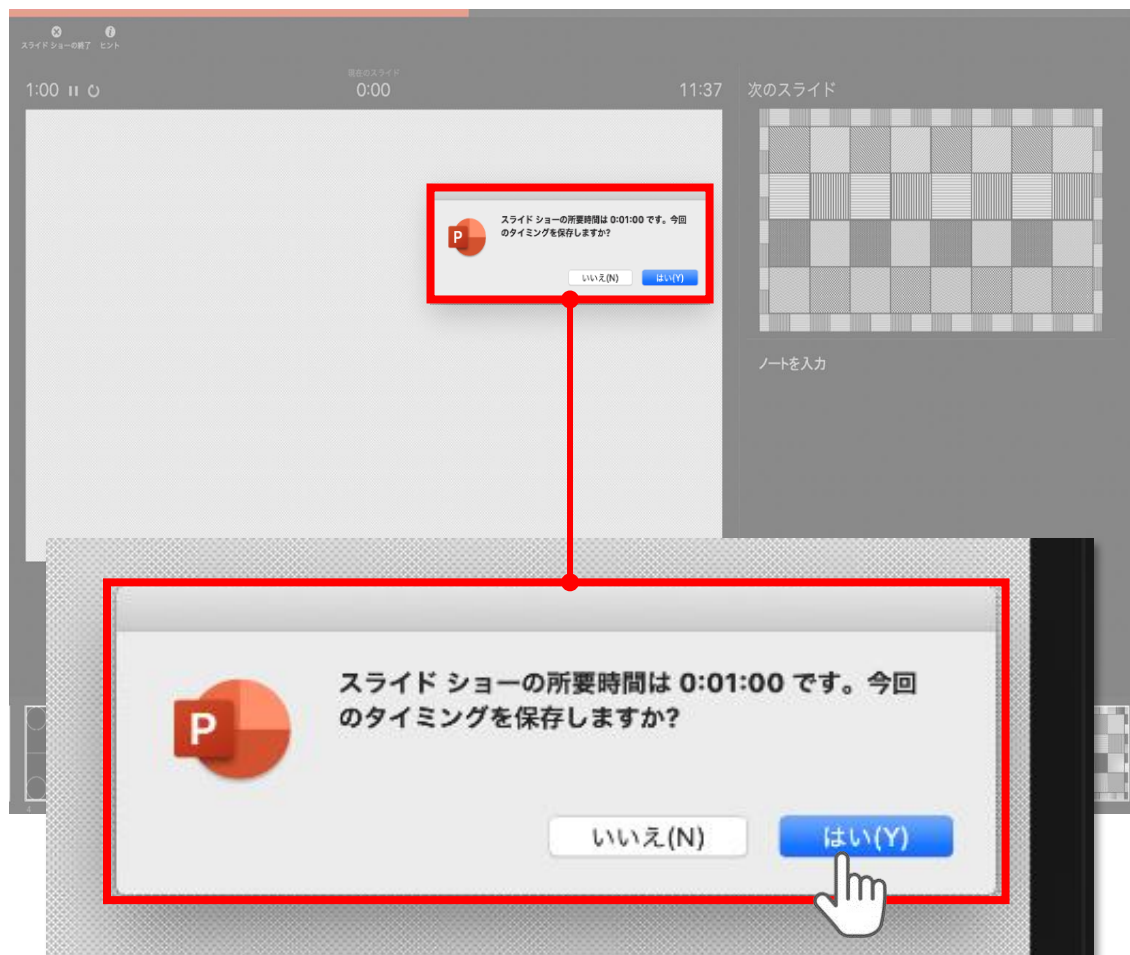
スライド ショーの終了　ヒント

1:00

現在のスライド
0:00

11:37

次のスライド

スライド ショーの所要時間は 0:01:00 です。今回のタイミングを保存しますか?

いいえ(N)　はい(Y)

ノートを入力

P

スライド ショーの所要時間は 0:01:00 です。今回のタイミングを保存しますか?

いいえ(N)

はい(Y)